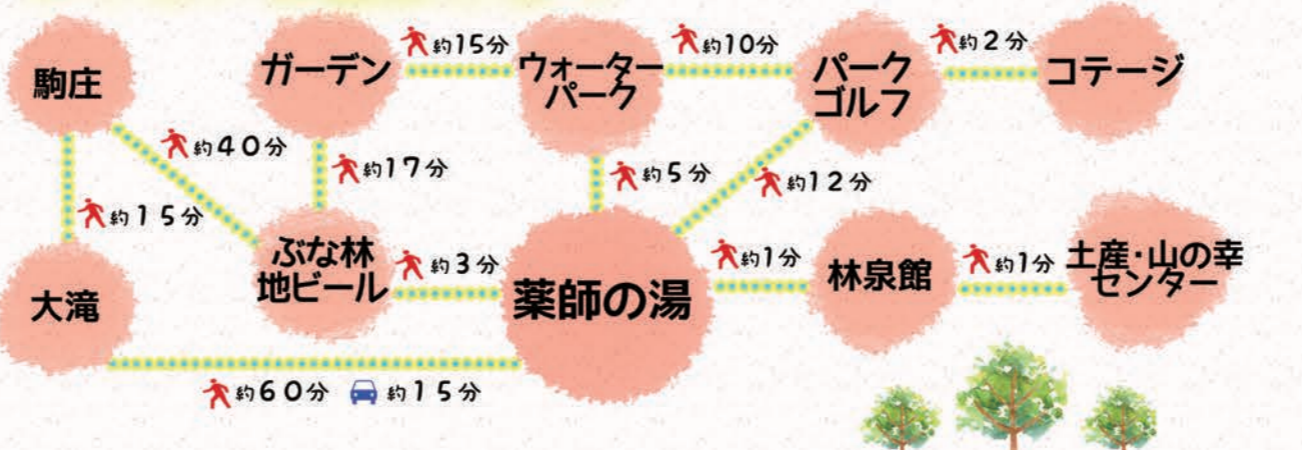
駒庄

ガーデン

約15分

ウォーターパーク

約10分

パークゴルフ

約２分

コテージ

約４０分

約17分

約５分

約１２分

約１５分

ぶな林地ビール

約３分

薬師の湯

約1分

林泉館

約1分

土産·山の幸センター

大滝

約６０分

約１５分